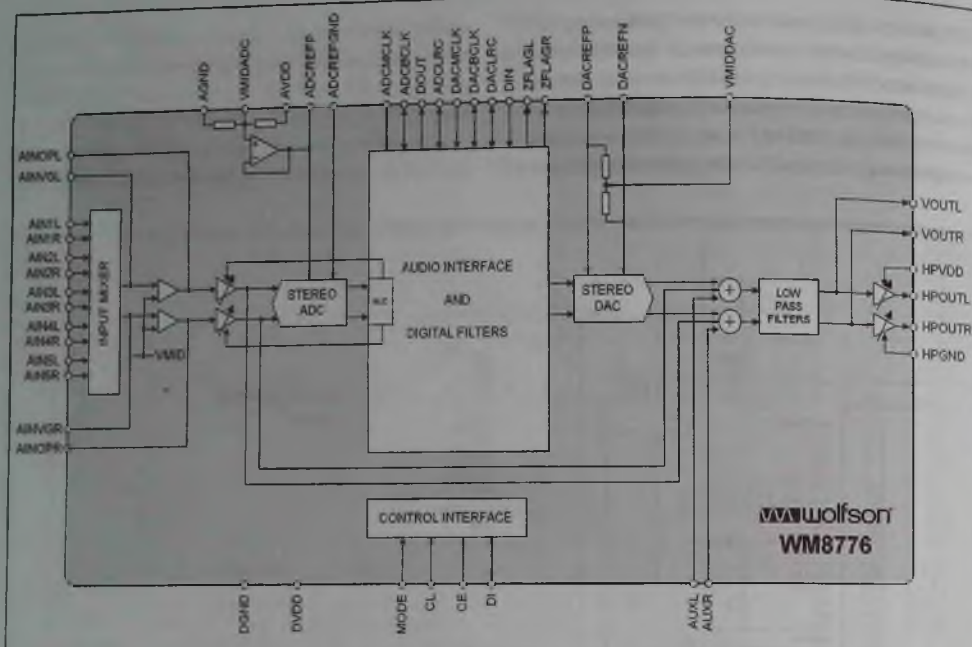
AGND
VMIDADC
AVDD
ADCREFP
ADCREFGND
ADCMCLK
ADCBCLK
DOUT
ADCLRC
DACMCLK
DACBCLK
DACLRC
DIN
ZFLAGL
ZFLAGR
DACREFP
DACREFN
VMIDDAC

AINOPL
AINVGL
AIN1L
AIN1R
AIN2L
AIN2R
AIN3L
AIN3R
AIN4L
AIN4R
AIN5L
AIN5R
AINVGR
AINOPR

INPUT MIXER
VMID
STEREO ADC
ALC
AUDIO INTERFACE
AND
DIGITAL FILTERS
STEREO DAC
+
+
LOW PASS FILTERS

VOUTL
VOUTR
HPVDD
HPOUTL
HPOUTR
HPGND

CONTROL INTERFACE

wolfson
WM8776

DGND
DVDD
MODE
CL
CE
DI
AUXL
AUXR